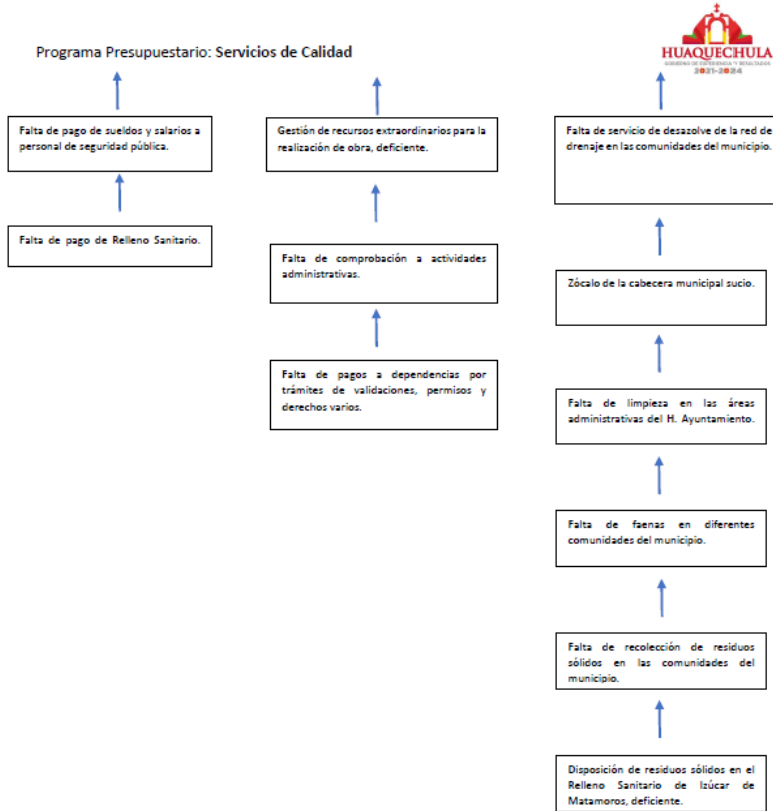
Programa Presupuestario: Servicios de Calidad

HUAQUECHULA
GOBIERNO DE EXPERIENCIA Y RESULTADOS
2021-2024

Falta de pago de sueldos y salarios a personal de seguridad pública.

Falta de pago de Relleno Sanitario.

Gestión de recursos extraordinarios para la realización de obra, deficiente.

Falta de comprobación a actividades administrativas.

Falta de pagos a dependencias por trámites de validaciones, permisos y derechos varios.

Falta de servicio de desazolve de la red de drenaje en las comunidades del municipio.

Zócalo de la cabecera municipal sucio.

Falta de limpieza en las áreas administrativas del H. Ayuntamiento.

Falta de faenas en diferentes comunidades del municipio.

Falta de recolección de residuos sólidos en las comunidades del municipio.

Disposición de residuos sólidos en el Relleno Sanitario de Izúcar de Matamoros, deficiente.